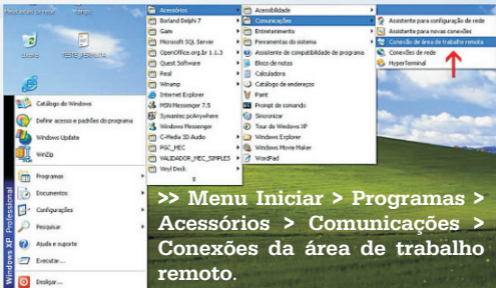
Windows XP Professional

Catálogo do Windows
Definir acesso e padrões do programa
Windows Update
WinZip
Programas
Documentos
Configurações
Pesquisar
Ajuda e suporte
Executar...
Desligar...

Acessórios
Borland Delphi 7
Gaim
Microsoft SQL Server
OpenOffice.org.br 1.1.3
Quest Software
Real
Winamp
Internet Explorer
MSN Messenger 7.5
Symantec pcAnywhere
Windows Messenger
C-Media 3D Audio
PGC_MEC
VALIDADOR_MEC_SIMPLES
Vinyl Deck

Acessibilidade
Comunicações
Entretenimento
Ferramentas do sistema
Assistente de compatibilidade de programa
Bloco de notas
Calculadora
Catálogo de endereços
Paint
Prompt de comando
Sincronizar
Tour do Windows XP
Windows Explorer
Windows Movie Maker
WordPad

Assistente para configuração de rede
Assistente para novas conexões
Conexão de área de trabalho remota
Conexões de rede
HyperTerminal

>> Menu Iniciar > Programas > Acessórios > Comunicações > Conexões da área de trabalho remoto.